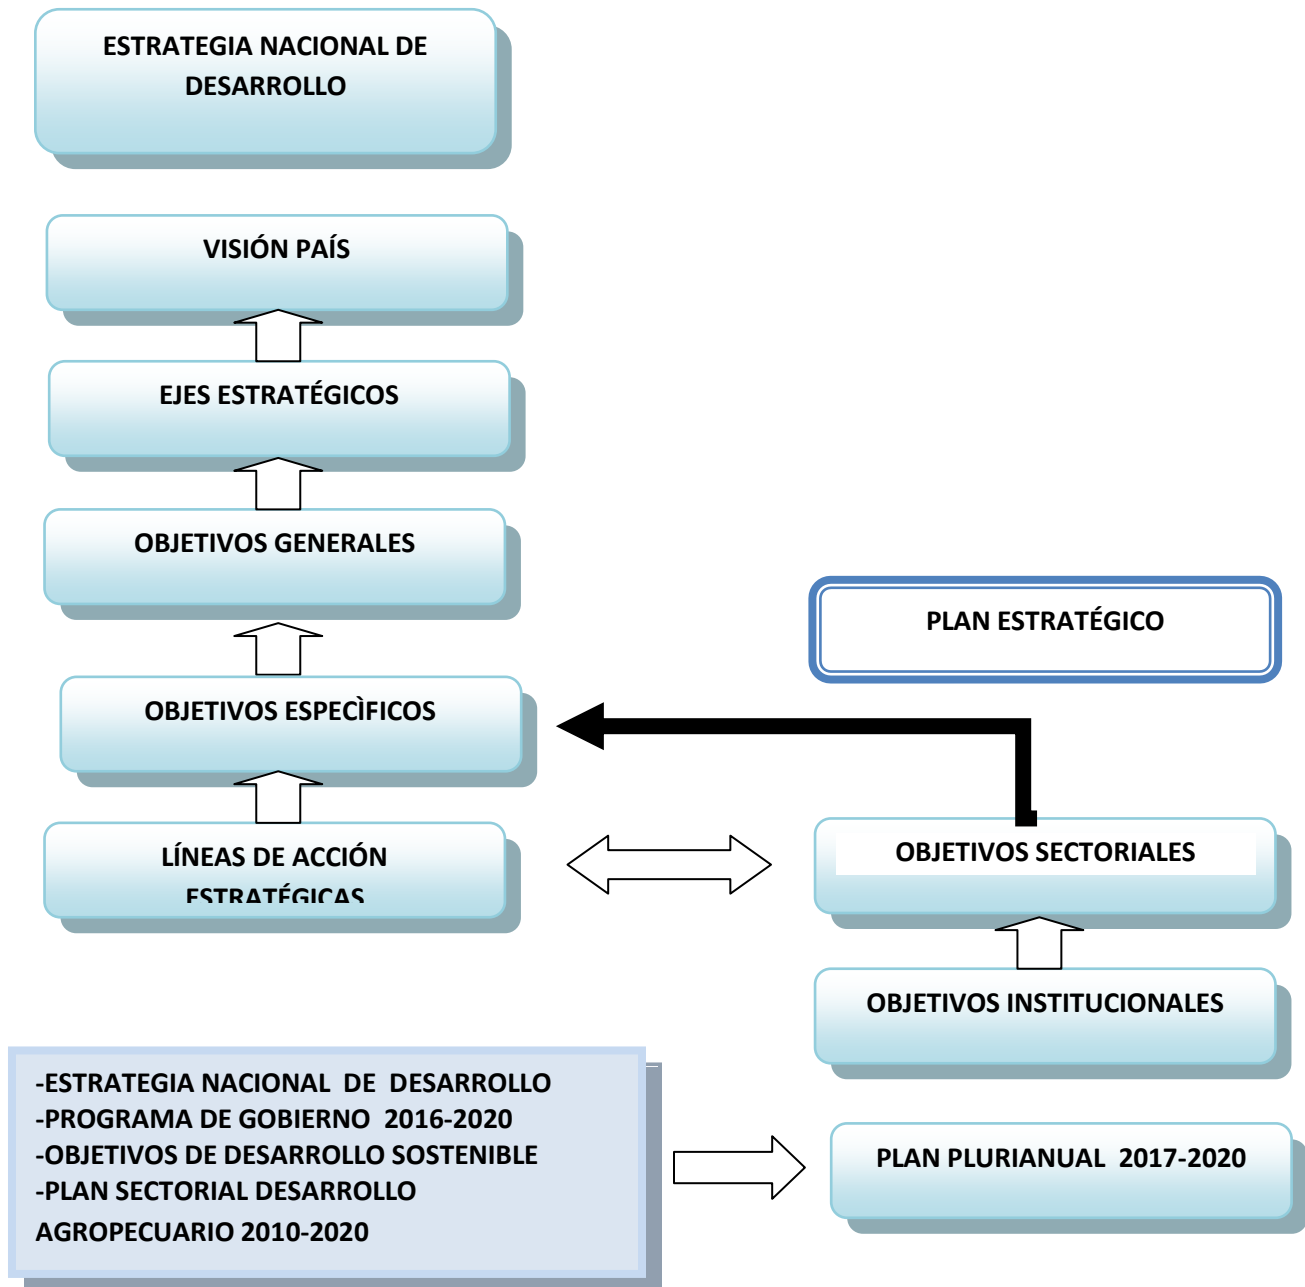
ESTRATEGIA NACIONAL DE DESARROLLO

VISIÓN PAÍS

EJES ESTRATÉGICOS

OBJETIVOS GENERALES

PLAN ESTRATÉGICO

OBJETIVOS ESPECÌFICOS

LÍNEAS DE ACCIÓN ESTRATÉGICAS

OBJETIVOS SECTORIALES

OBJETIVOS INSTITUCIONALES

-ESTRATEGIA NACIONAL DE DESARROLLO
-PROGRAMA DE GOBIERNO 2016-2020
-OBJETIVOS DE DESARROLLO SOSTENIBLE
-PLAN SECTORIAL DESARROLLO AGROPECUARIO 2010-2020

PLAN PLURIANUAL 2017-2020